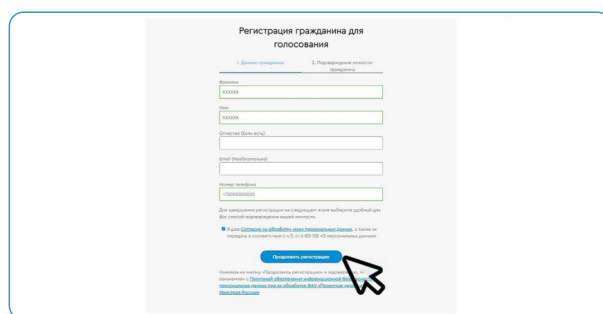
Регистрация гражданина для голосования

1. Данные гражданина

2. Подтверждение личности гражданина

Фамилия

XXXXXX

Имя

XXXXXX

Отчество (Если есть)

Email (Необязательно)

Номер телефона

+7XXXXXXXXX

Для завершения регистрации на следующем этапе выберите удобный для Вас способ подтверждения вашей личности.

Я даю Согласие на обработку моих персональных данных, а также их передачу в соответствии с ч.3, ст.6 ФЗ-152 «О персональных данных»

Продолжить регистрацию

Нажимая на кнопку «Продолжить регистрацию» и подтверждая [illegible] ознакомлен с Политикой обеспечения информационной безопасности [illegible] персональных данных при их обработке ФАУ «Проектная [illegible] Минстрой России